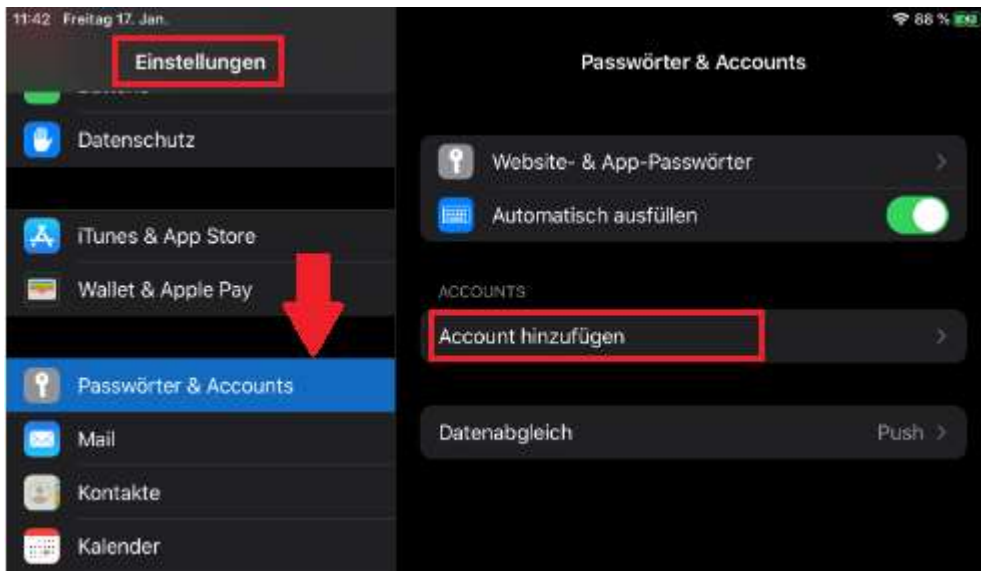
11:42 Freitag 17. Jan.

88 %

Einstellungen

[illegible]

Datenschutz

iTunes & App Store

Wallet & Apple Pay

Passwörter & Accounts

Mail

Kontakte

Kalender

Passwörter & Accounts

Website- & App-Passwörter

Automatisch ausfüllen

ACCOUNTS

Account hinzufügen

Datenabgleich

Push